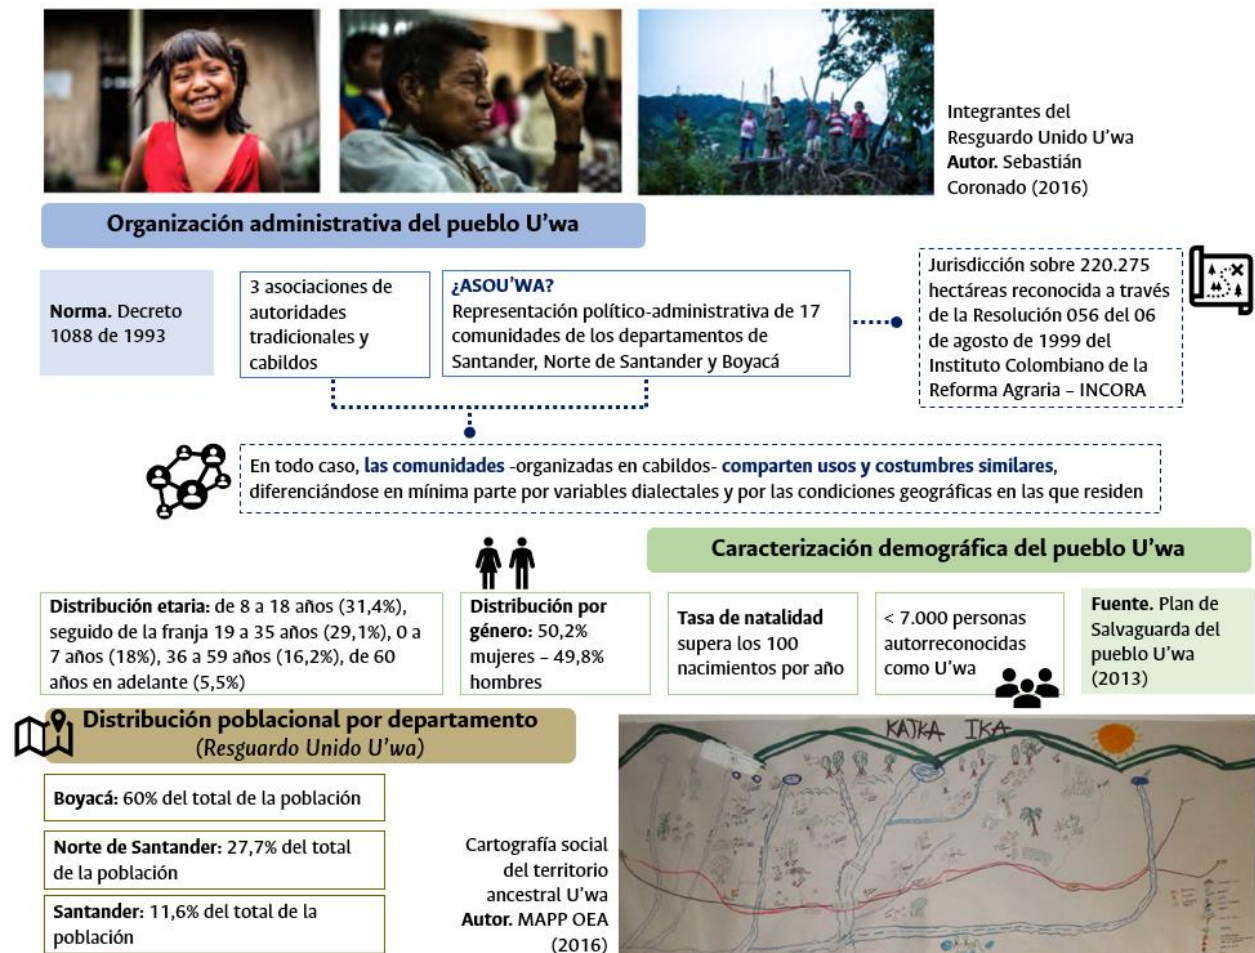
Integrantes del Resguardo Unido U'wa
**Autor.** Sebastián Coronado (2016)

Organización administrativa del pueblo U'wa

**Norma.** Decreto 1088 de 1993

3 asociaciones de autoridades tradicionales y cabildos

¿ASOU'WA?
Representación político-administrativa de 17 comunidades de los departamentos de Santander, Norte de Santander y Boyacá

Jurisdicción sobre 220.275 hectáreas reconocida a través de la Resolución 056 del 06 de agosto de 1999 del Instituto Colombiano de la Reforma Agraria – INCORA

En todo caso, **las comunidades** -organizadas en cabildos- **comparten usos y costumbres similares**, diferenciándose en mínima parte por variables dialectales y por las condiciones geográficas en las que residen

Caracterización demográfica del pueblo U'wa

**Distribución etaria:** de 8 a 18 años (31,4%), seguido de la franja 19 a 35 años (29,1%), 0 a 7 años (18%), 36 a 59 años (16,2%), de 60 años en adelante (5,5%)

**Distribución por género:** 50,2% mujeres – 49,8% hombres

**Tasa de natalidad** supera los 100 nacimientos por año

< 7.000 personas autorreconocidas como U'wa

**Fuente.** Plan de Salvaguarda del pueblo U'wa (2013)

Distribución poblacional por departamento
*(Resguardo Unido U'wa)*

**Boyacá:** 60% del total de la población

**Norte de Santander:** 27,7% del total de la población

**Santander:** 11,6% del total de la población

Cartografía social del territorio ancestral U'wa
**Autor.** MAPP OEA (2016)

KAJKA IKA